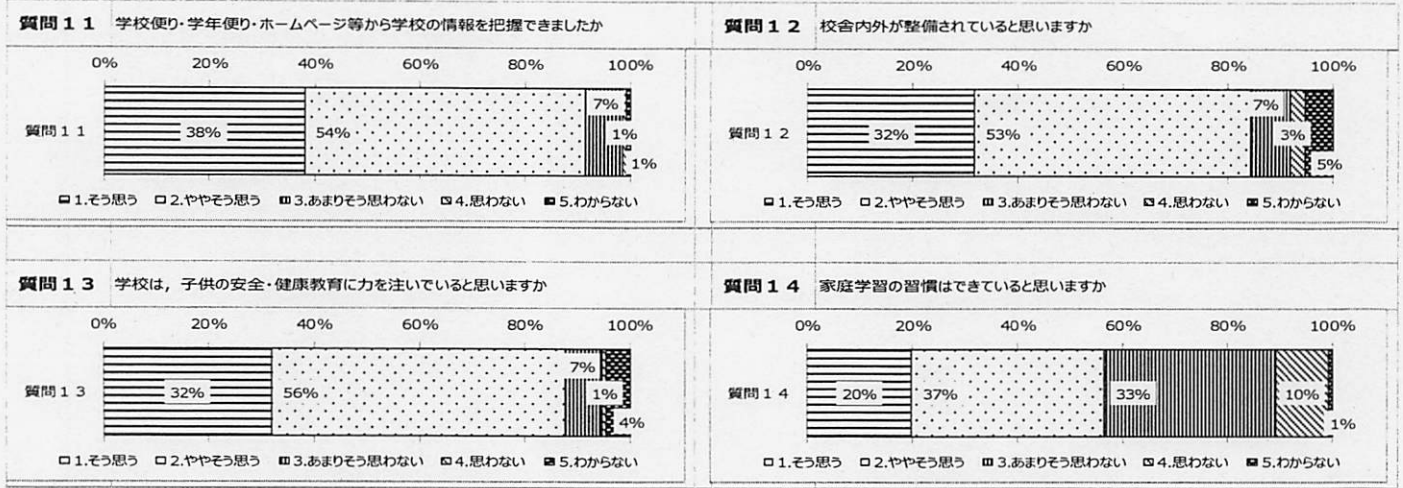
質問１１　学校便り・学年便り・ホームページ等から学校の情報を把握できましたか

0%　20%　40%　60%　80%　100%

質問１１

38%　54%　7%　1%　1%

1.そう思う　2.ややそう思う　3.あまりそう思わない　4.思わない　5.わからない

質問１２　校舎内外が整備されていると思いますか

0%　20%　40%　60%　80%　100%

質問１２

32%　53%　7%　3%　5%

1.そう思う　2.ややそう思う　3.あまりそう思わない　4.思わない　5.わからない

質問１３　学校は，子供の安全・健康教育に力を注いでいると思いますか

0%　20%　40%　60%　80%　100%

質問１３

32%　56%　7%　1%　4%

1.そう思う　2.ややそう思う　3.あまりそう思わない　4.思わない　5.わからない

質問１４　家庭学習の習慣はできていると思いますか

0%　20%　40%　60%　80%　100%

質問１４

20%　37%　33%　10%　1%

1.そう思う　2.ややそう思う　3.あまりそう思わない　4.思わない　5.わからない